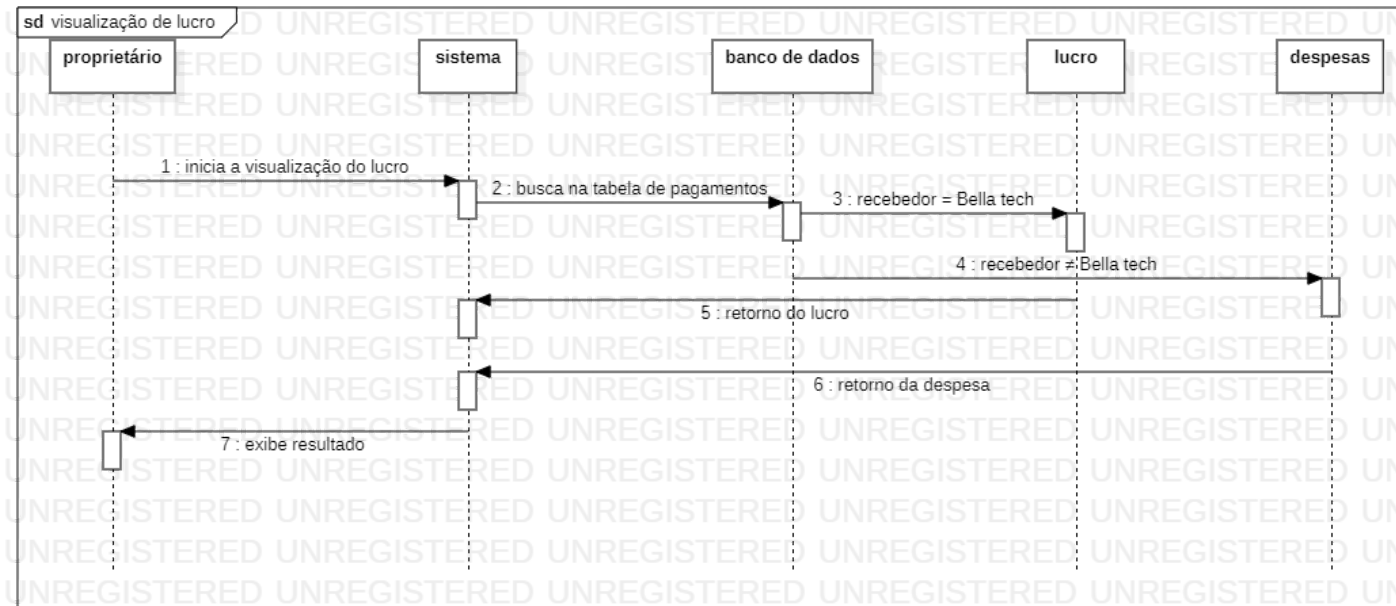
sd visualização de lucro

proprietário

sistema

banco de dados

lucro

despesas

1 : inicia a visualização do lucro

2 : busca na tabela de pagamentos

3 : recebedor = Bella tech

4 : recebedor ≠ Bella tech

5 : retorno do lucro

6 : retorno da despesa

7 : exibe resultado

UNREGISTERED UNREGISTERED UNREGISTERED UNREGISTERED UNREGISTERED